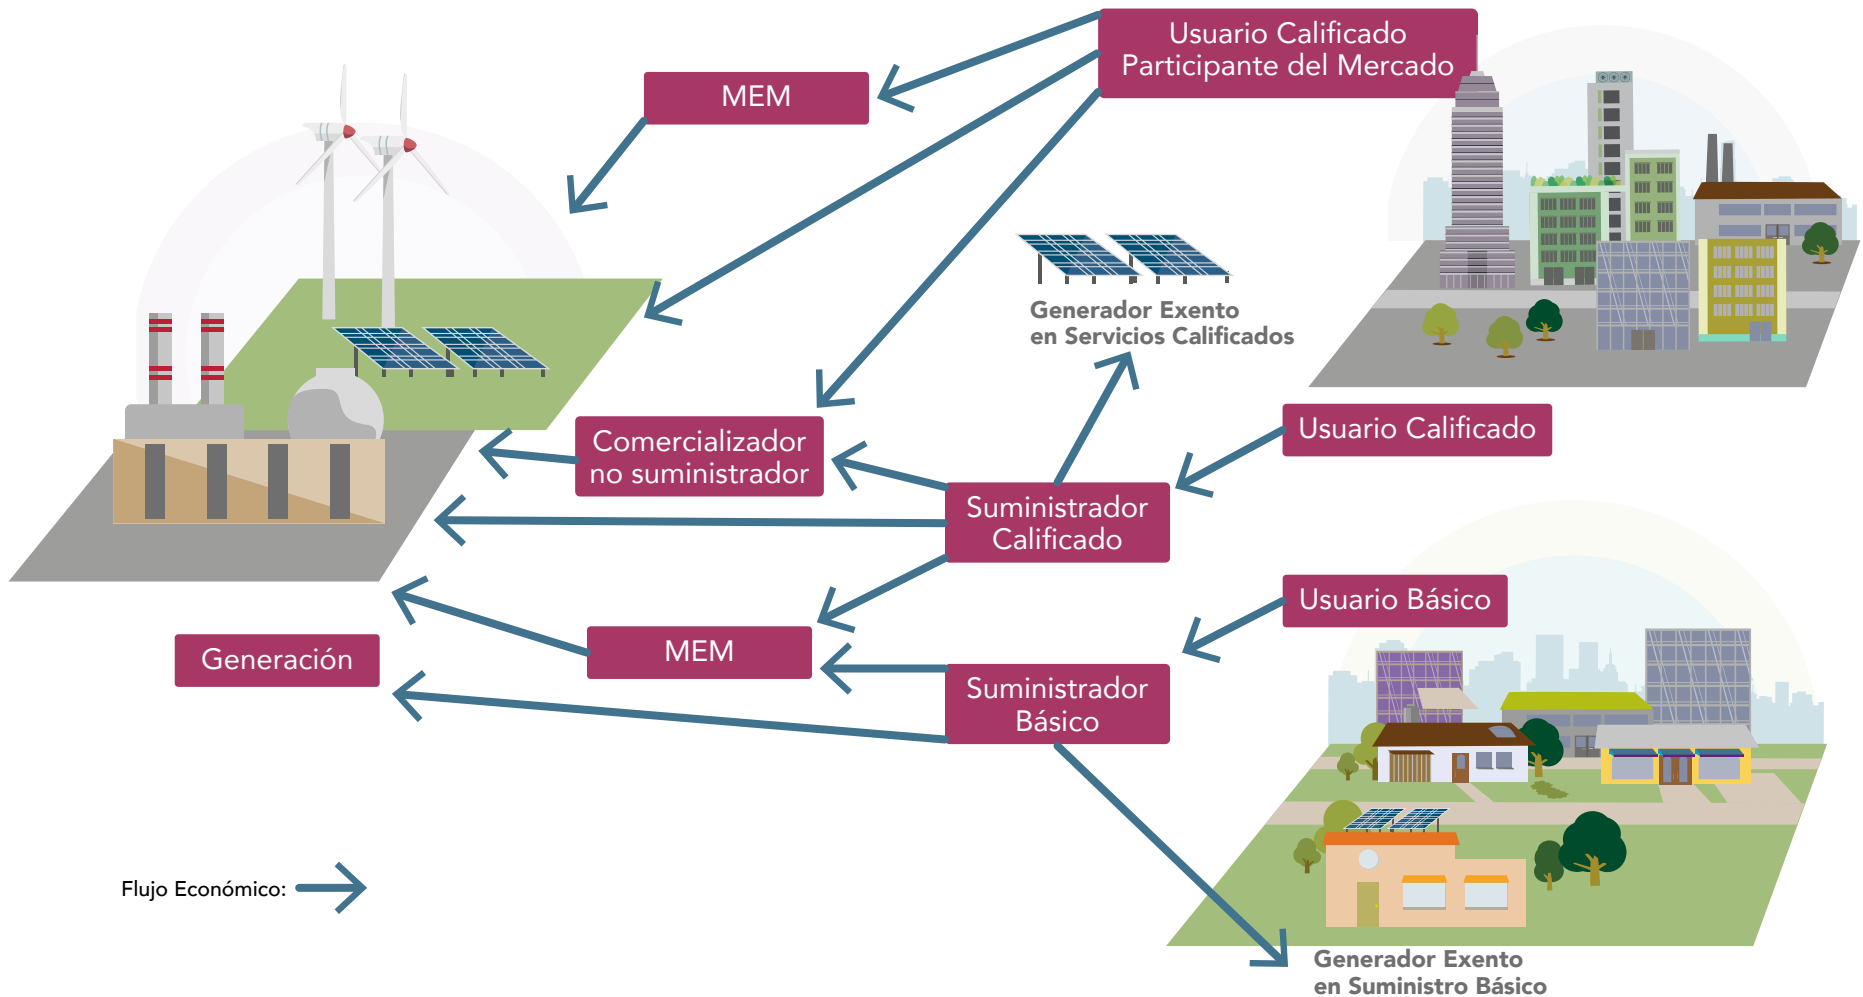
Usuario Calificado Participante del Mercado

MEM

Generador Exento en Servicios Calificados

Comercializador no suministrador

Usuario Calificado

Suministrador Calificado

Usuario Básico

MEM

Generación

Suministrador Básico

Flujo Económico:

Generador Exento en Suministro Básico